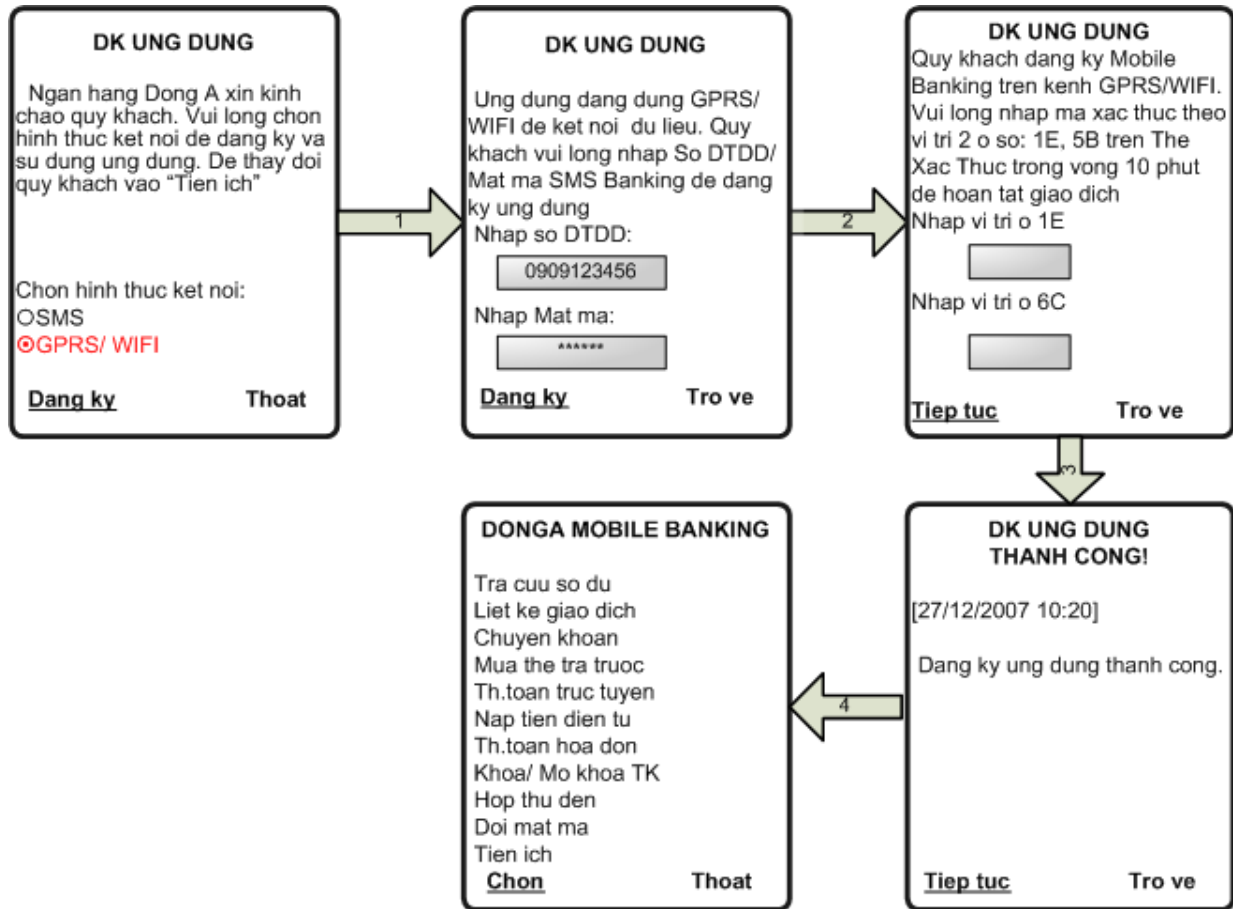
DK UNG DUNG

Ngan hang Dong A xin kinh chao quy khach. Vui long chon hinh thuc ket noi de dang ky va su dung ung dung. De thay doi quy khach vao "Tien ich"

Chon hinh thuc ket noi:
OSMS
⊙GPRS/ WIFI

Dang ky Thoat

1

DK UNG DUNG

Ung dung dang dung GPRS/ WIFI de ket noi du lieu. Quy khach vui long nhap So DTDD/ Mat ma SMS Banking de dang ky ung dung

Nhap so DTDD:
0909123456

Nhap Mat ma:
******

Dang ky Tro ve

2

DK UNG DUNG

Quy khach dang ky Mobile Banking tren kenh GPRS/WIFI. Vui long nhap ma xac thuc theo vi tri 2 o so: 1E, 5B tren The Xac Thuc trong vong 10 phut de hoan tat giao dich

Nhap vi tri o 1E

Nhap vi tri o 6C

Tiep tuc Tro ve

3

DK UNG DUNG
THANH CONG!

[27/12/2007 10:20]

Dang ky ung dung thanh cong.

Tiep tuc Tro ve

4

DONGA MOBILE BANKING

Tra cuu so du
Liet ke giao dich
Chuyen khoan
Mua the tra truoc
Th.toan truc tuyen
Nap tien dien tu
Th.toan hoa don
Khoa/ Mo khoa TK
Hop thu den
Doi mat ma
Tien ich

Chon Thoat